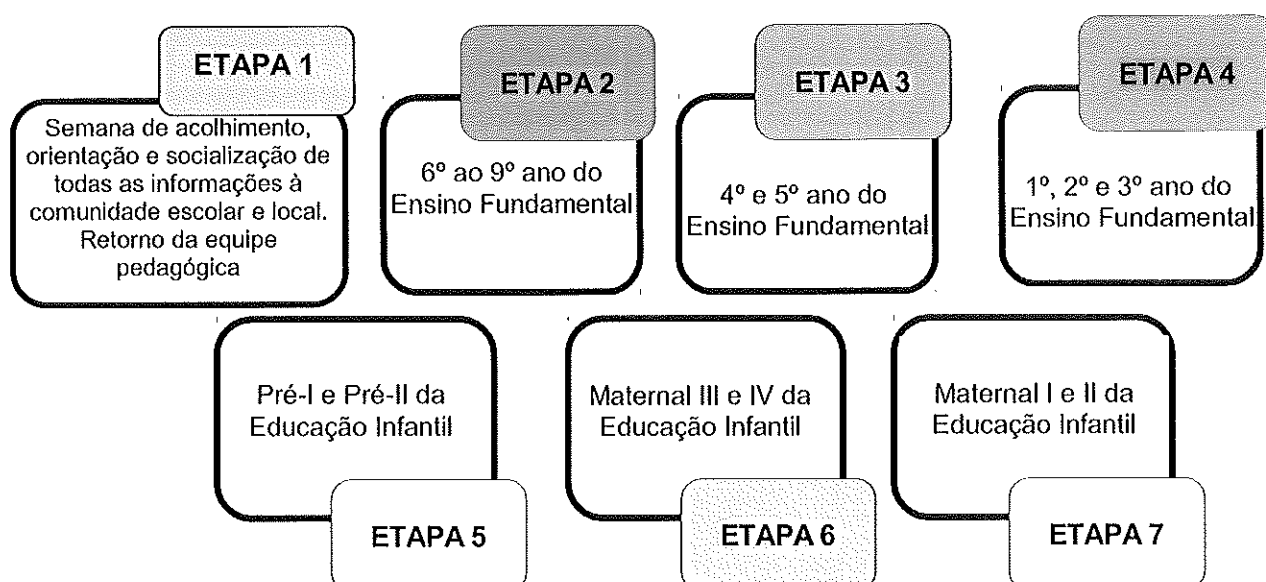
ETAPA 1

Semana de acolhimento, orientação e socialização de todas as informações à comunidade escolar e local. Retorno da equipe pedagógica

ETAPA 2

6º ao 9º ano do Ensino Fundamental

ETAPA 3

4º e 5º ano do Ensino Fundamental

ETAPA 4

1º, 2º e 3º ano do Ensino Fundamental

Pré-I e Pré-II da Educação Infantil

ETAPA 5

Maternal III e IV da Educação Infantil

ETAPA 6

Maternal I e II da Educação Infantil

ETAPA 7